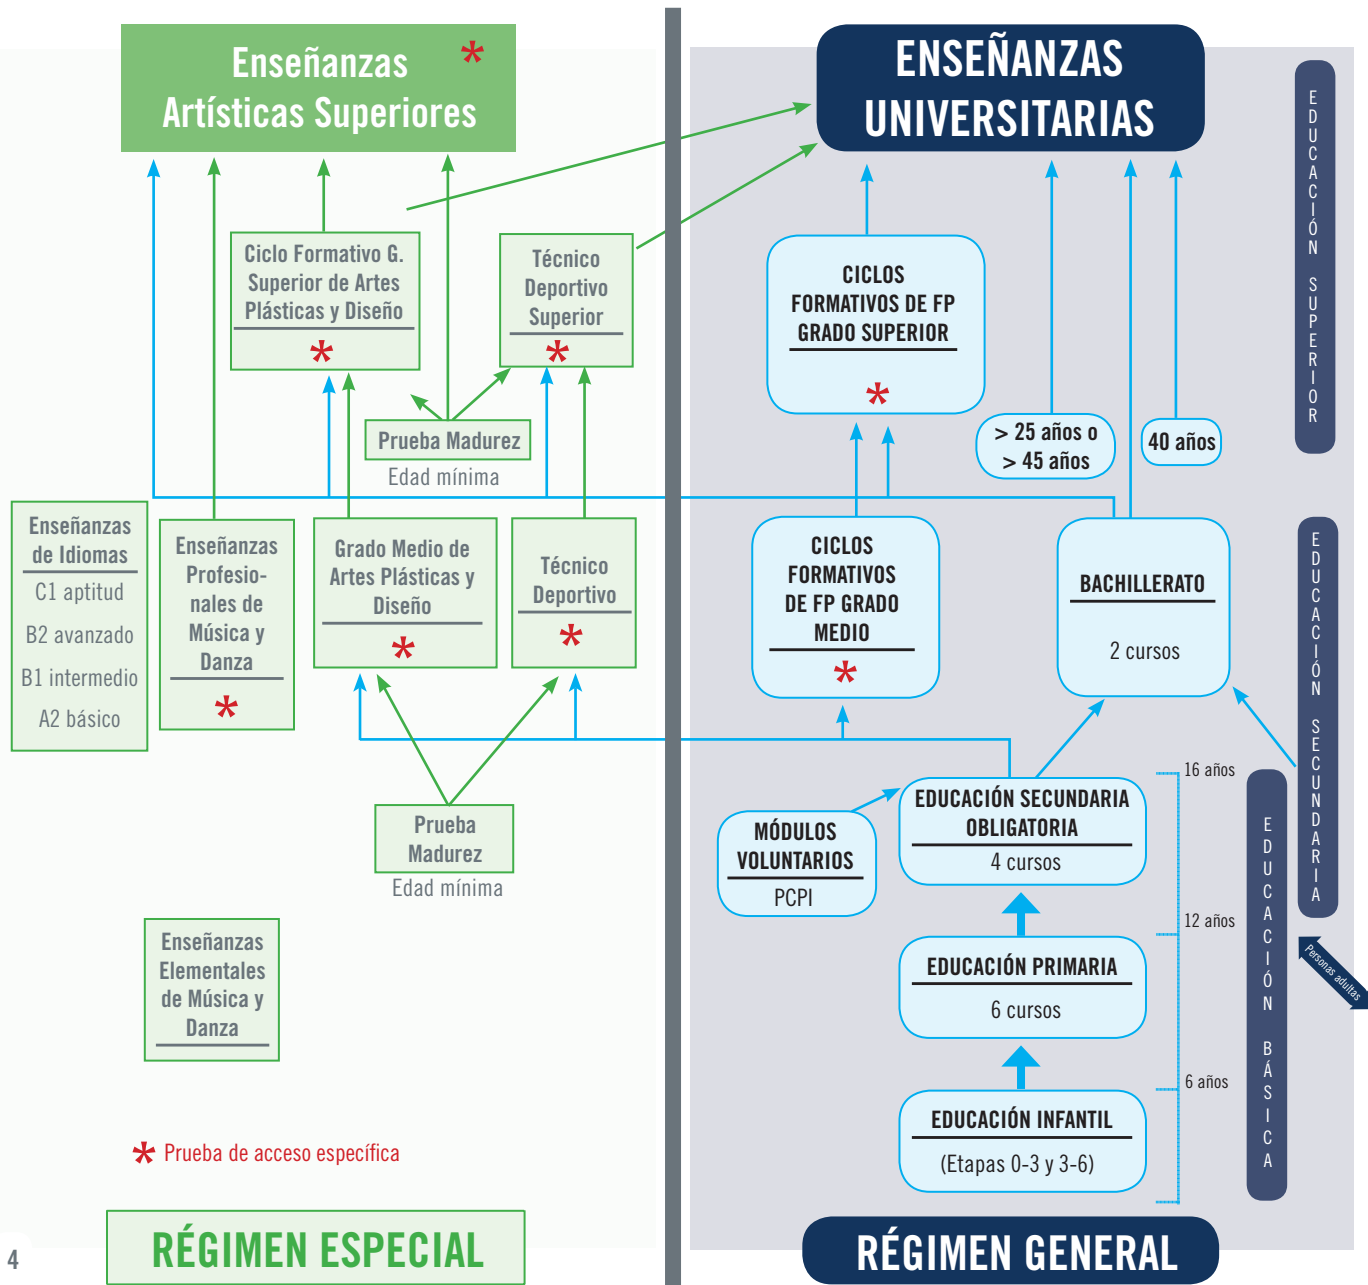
Enseñanzas Artísticas Superiores *

ENSEÑANZAS UNIVERSITARIAS

EDUCACIÓN SUPERIOR

Ciclo Formativo G. Superior de Artes Plásticas y Diseño *

Técnico Deportivo Superior *

Prueba Madurez
Edad mínima

CICLOS FORMATIVOS DE FP GRADO SUPERIOR *

> 25 años o > 45 años

40 años

Enseñanzas de Idiomas
C1 aptitud
B2 avanzado
B1 intermedio
A2 básico

Enseñanzas Profesionales de Música y Danza *

Grado Medio de Artes Plásticas y Diseño *

Técnico Deportivo *

CICLOS FORMATIVOS DE FP GRADO MEDIO *

BACHILLERATO
2 cursos

EDUCACIÓN SECUNDARIA

Prueba Madurez
Edad mínima

MÓDULOS VOLUNTARIOS
PCPI

EDUCACIÓN SECUNDARIA OBLIGATORIA
4 cursos

16 años

12 años

EDUCACIÓN PRIMARIA
6 cursos

Personas adultas

Enseñanzas Elementales de Música y Danza

6 años

EDUCACIÓN INFANTIL
(Etapas 0-3 y 3-6)

EDUCACIÓN BÁSICA

* Prueba de acceso específica

4

RÉGIMEN ESPECIAL

RÉGIMEN GENERAL